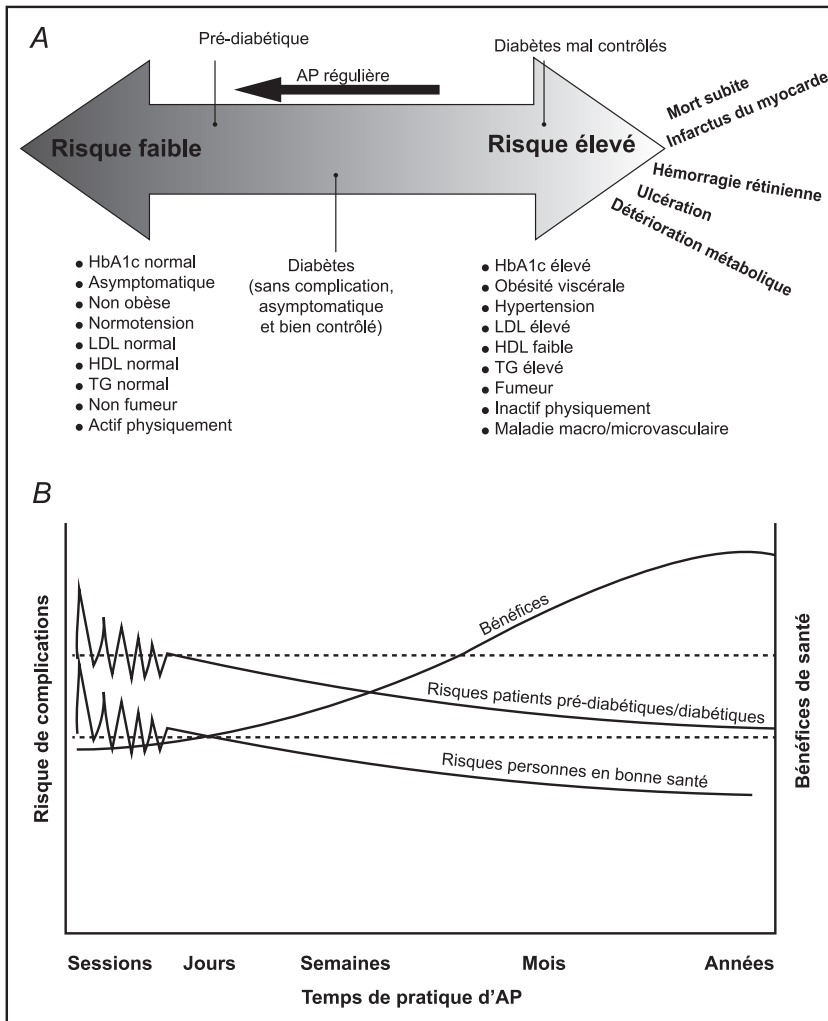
A

Pré-diabétique

Diabètes mal contrôlés

AP régulière

Risque faible

Risque élevé

Mort subite
Infarctus du myocarde
Hémorragie rétinienne
Ulcération
Détérioration métabolique

Diabètes (sans complication, asymptomatique et bien contrôlé)

- HbA1c normal
- Asymptomatique
- Non obèse
- Normotension
- LDL normal
- HDL normal
- TG normal
- Non fumeur
- Actif physiquement

- HbA1c élevé
- Obésité viscérale
- Hypertension
- LDL élevé
- HDL faible
- TG élevé
- Fumeur
- Inactif physiquement
- Maladie macro/microvasculaire

B

Risque de complications

Bénéfices de santé

Bénéfices

Risques patients pré-diabétiques/diabétiques

Risques personnes en bonne santé

Sessions Jours Semaines Mois Années

Temps de pratique d'AP